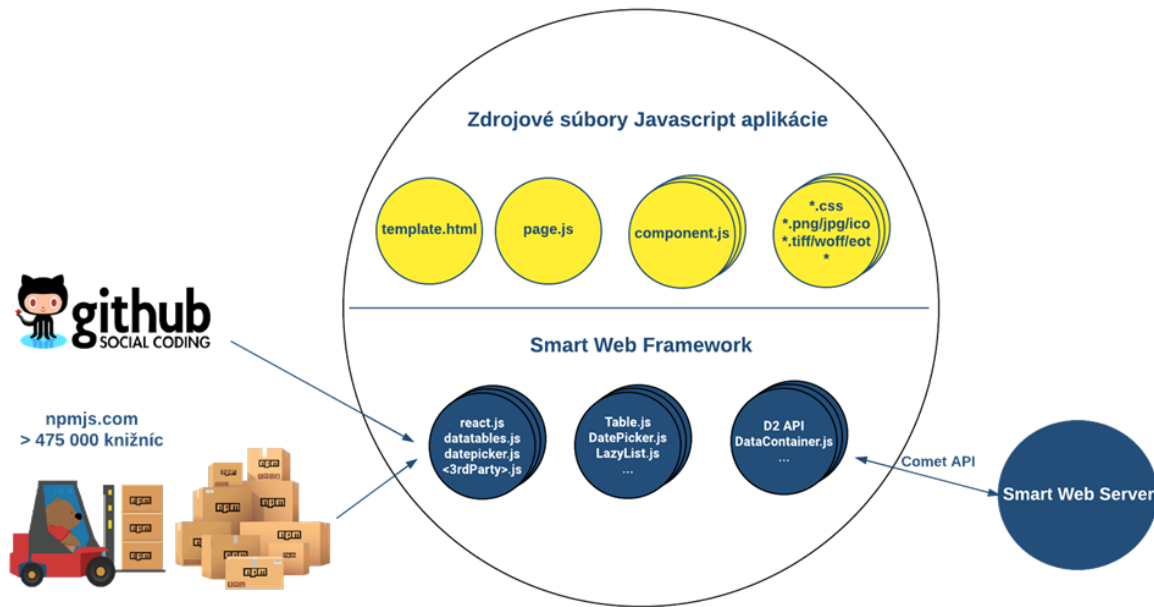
Zdrojové súbory Javascript aplikácie

template.html

page.js

component.js

*.css
*.png/jpg/ico
*.tiff/woff/eot
*

github
SOCIAL CODING

Smart Web Framework

npmjs.com
> 475 000 knižníc

react.js
datatables.js
datepicker.js
<3rdParty>.js

Table.js
DatePicker.js
LazyList.js
...

D2 API
DataContainer.js
...

Comet API

Smart Web Server

npm
npm
npm
npm
npm
npm
npm
npm